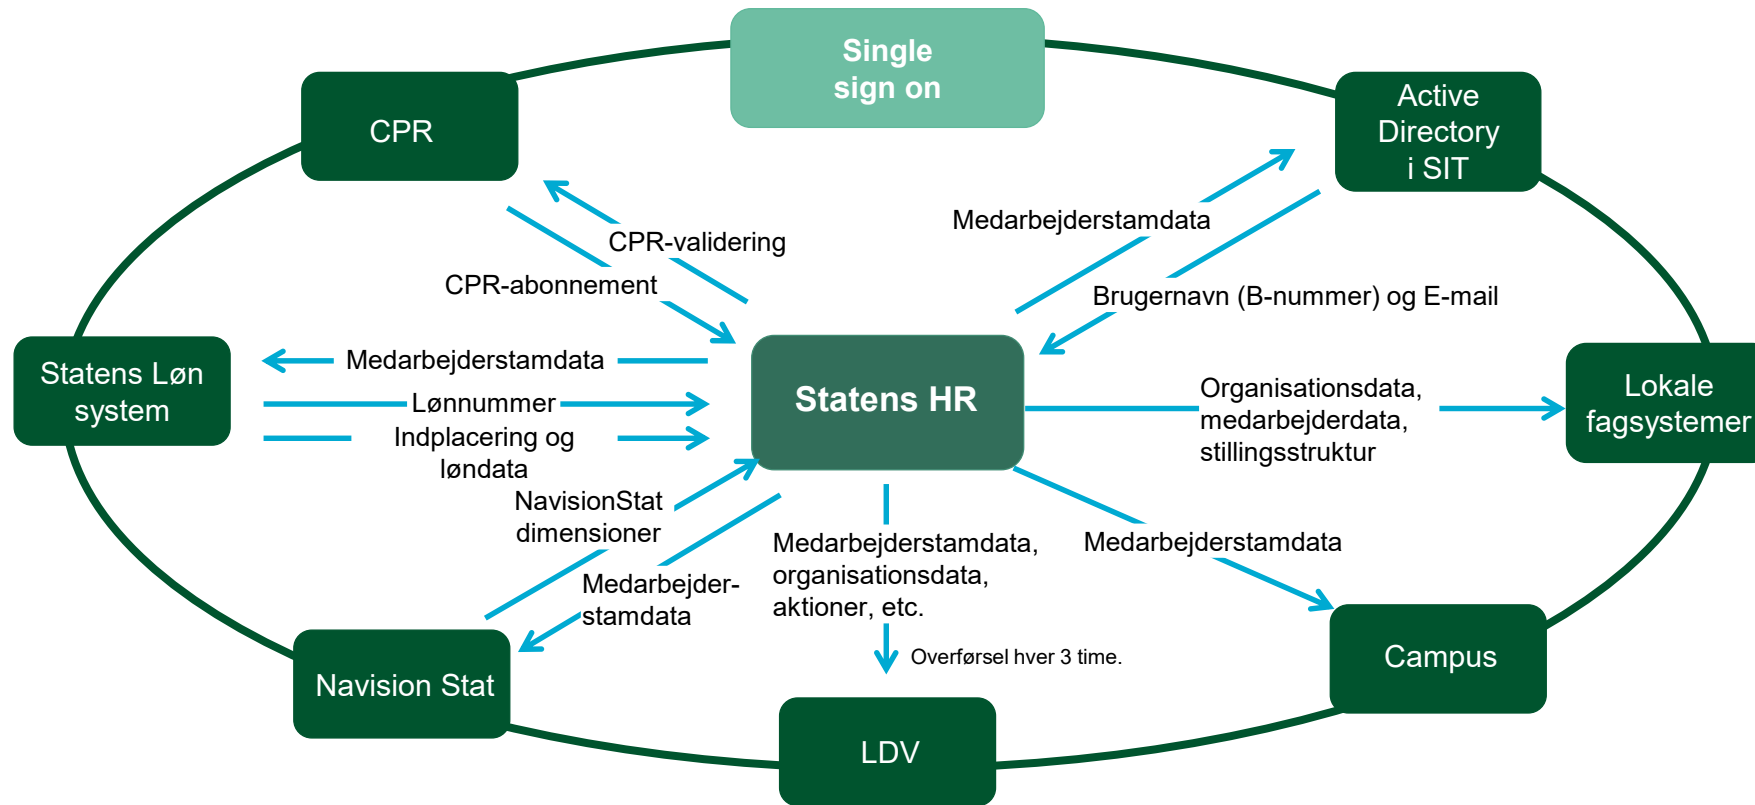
Single sign on

CPR

Active Directory i SIT

CPR-validering

CPR-abonnement

Medarbejderstamdata

Brugernavn (B-nummer) og E-mail

Statens Løn system

Medarbejderstamdata

Lønnummer

Indplacering og løndata

Statens HR

Organisationsdata, medarbejderdata, stillingsstruktur

Lokale fagsystemer

NavisionStat dimensioner

Medarbejder-stamdata

Medarbejderstamdata, organisationsdata, aktioner, etc.

Medarbejderstamdata

Overførsel hver 3 time.

Navision Stat

Campus

LDV